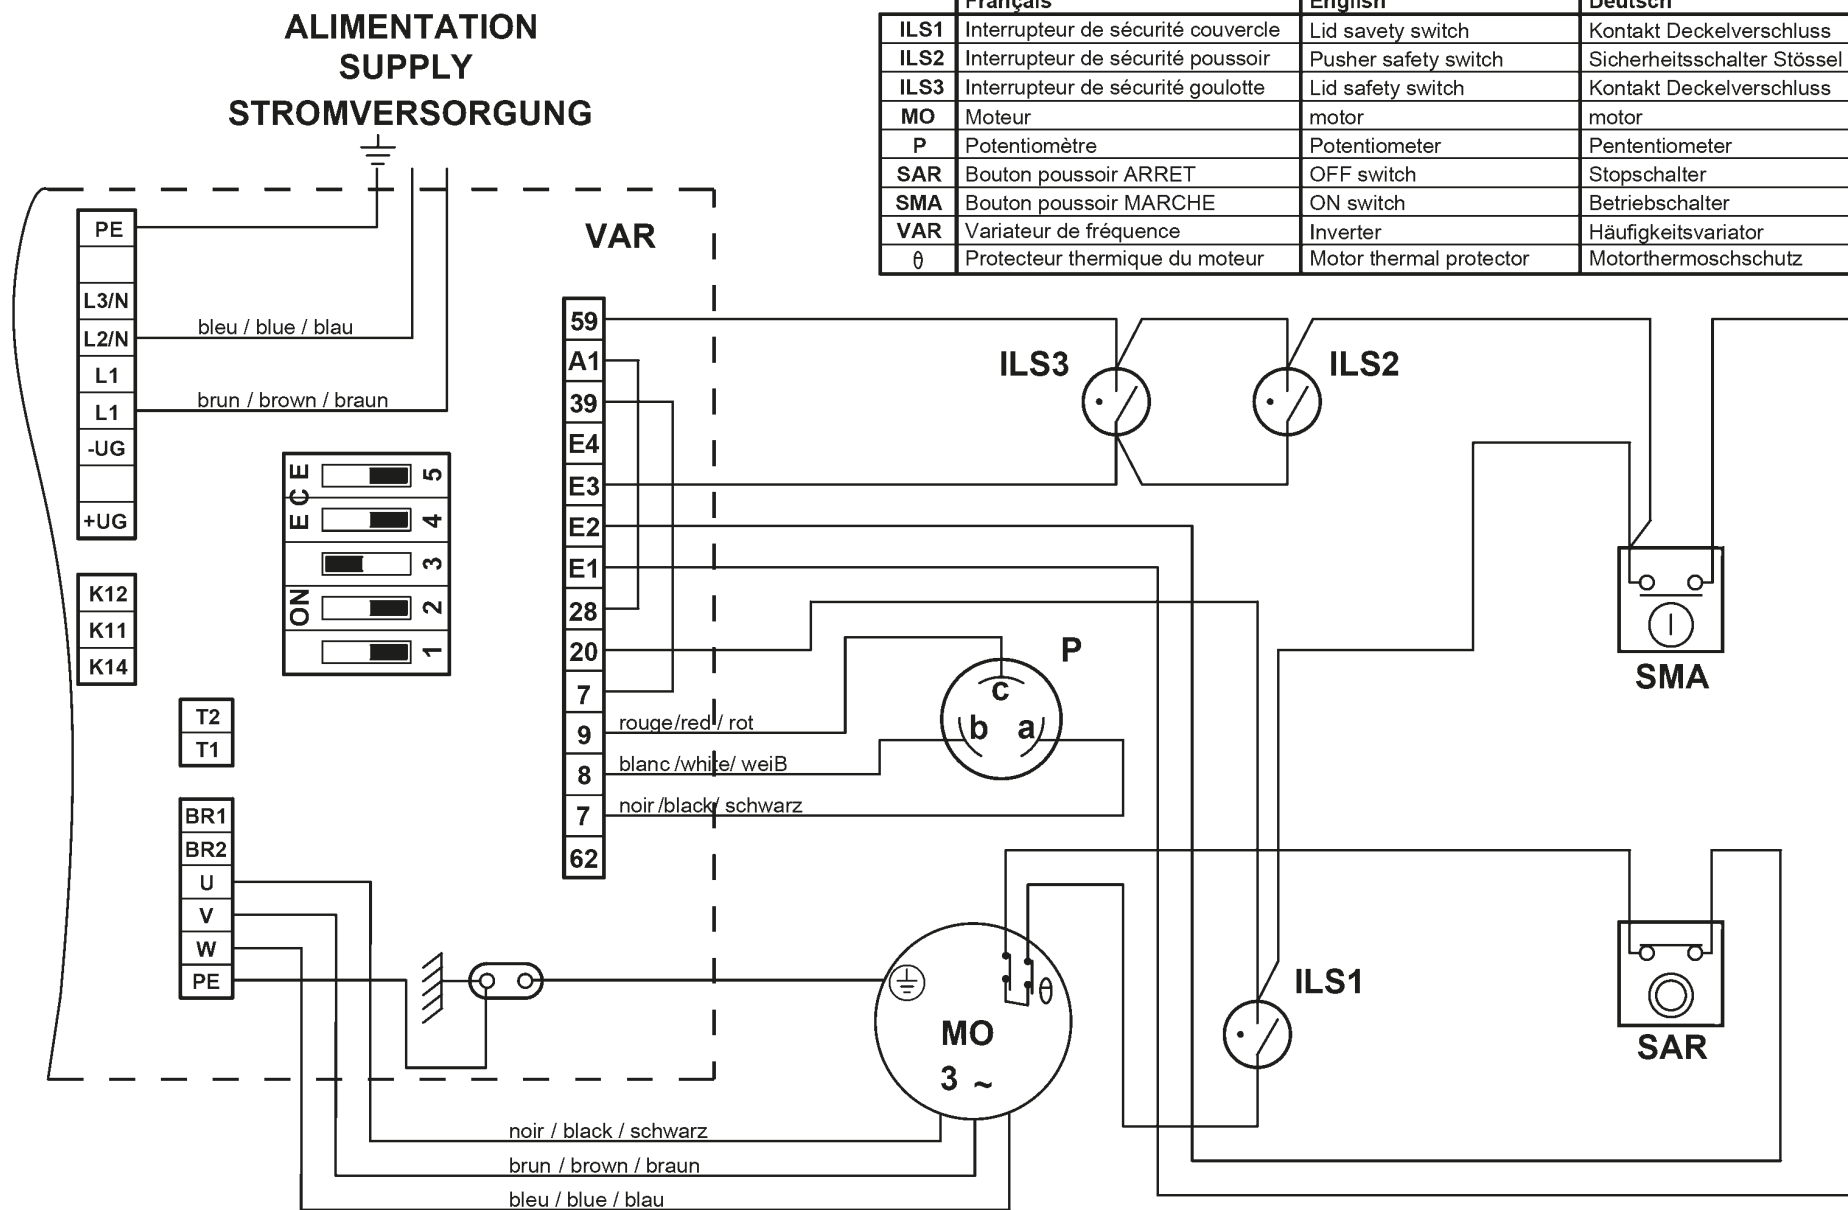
ALIMENTATION
SUPPLY
STROMVERSORGUNG

| | Français | English | Deutsch |
|---|---|---|---|
| ILS1 | Interrupteur de sécurité couvercle | Lid savety switch | Kontakt Deckelverschluss |
| ILS2 | Interrupteur de sécurité poussoir | Pusher safety switch | Sicherheitsschalter Stössel |
| ILS3 | Interrupteur de sécurité goulotte | Lid safety switch | Kontakt Deckelverschluss |
| MO | Moteur | motor | motor |
| P | Potentiomètre | Potentiometer | Pententiometer |
| SAR | Bouton poussoir ARRET | OFF switch | Stopschalter |
| SMA | Bouton poussoir MARCHE | ON switch | Betriebschalter |
| VAR | Variateur de fréquence | Inverter | Häufigkeitsvariator |
| θ | Protecteur thermique du moteur | Motor thermal protector | Motorthermoschschutz |

PE
L3/N
L2/N
L1
L1
-UG
+UG
bleu / blue / blau
brun / brown / braun
VAR
E C E
ON
5
4
3
2
1
K12
K11
K14
T2
T1
BR1
BR2
U
V
W
PE
59
A1
39
E4
E3
E2
E1
28
20
7
9
8
7
62
rouge/red/ rot
blanc /white/ weiB
noir /black/ schwarz
ILS3
ILS2
ILS1
P
c
b
a
SMA
SAR
MO
3 ~
θ
noir / black / schwarz
brun / brown / braun
bleu / blue / blau